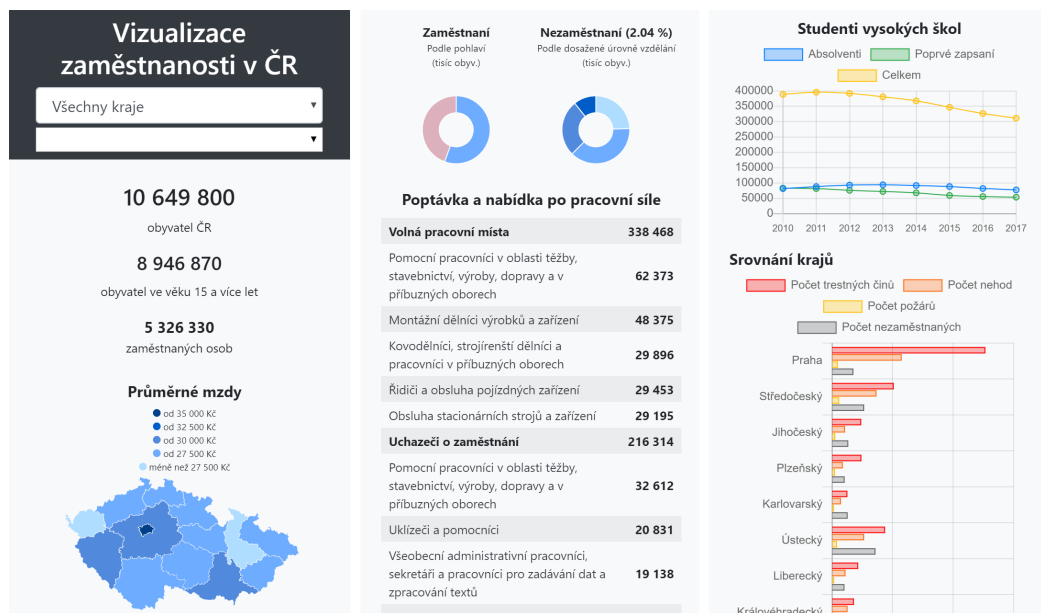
Vizualizace zaměstnanosti v ČR

Všechny kraje ▾

▾

10 649 800

obyvatel ČR

8 946 870

obyvatel ve věku 15 a více let

5 326 330

zaměstnaných osob

Průměrné mzdy

od 35 000 Kč
od 32 500 Kč
od 30 000 Kč
od 27 500 Kč
méně než 27 500 Kč

Zaměstnaní
Podle pohlaví
(tisíc obyv.)

Nezaměstnaní (2.04 %)
Podle dosažené úrovně vzdělání
(tisíc obyv.)

Poptávka a nabídka po pracovní síle

| | |
|---|---|
| Volná pracovní místa | 338 468 |
| Pomocní pracovníci v oblasti těžby, stavebnictví, výroby, dopravy a v příbuzných oborech | 62 373 |
| Montážní dělníci výrobků a zařízení | 48 375 |
| Kovodělníci, strojírenští dělníci a pracovníci v příbuzných oborech | 29 896 |
| Řidiči a obsluha pojízdných zařízení | 29 453 |
| Obsluha stacionárních strojů a zařízení | 29 195 |
| Uchazeči o zaměstnání | 216 314 |
| Pomocní pracovníci v oblasti těžby, stavebnictví, výroby, dopravy a v příbuzných oborech | 32 612 |
| Uklízeči a pomocníci | 20 831 |
| Všeobecní administrativní pracovníci, sekretáři a pracovníci pro zadávání dat a zpracování textů | 19 138 |

Studenti vysokých škol

Absolventi
Poprvé zapsaní
Celkem

400000
350000
300000
250000
200000
150000
100000
50000
0

2010 2011 2012 2013 2014 2015 2016 2017

Srovnání krajů

Počet trestných činů
Počet nehod
Počet požárů
Počet nezaměstnaných

Praha
Středočeský
Jihočeský
Plzeňský
Karlovarský
Ústecký
Liberecký
Královéhradecký